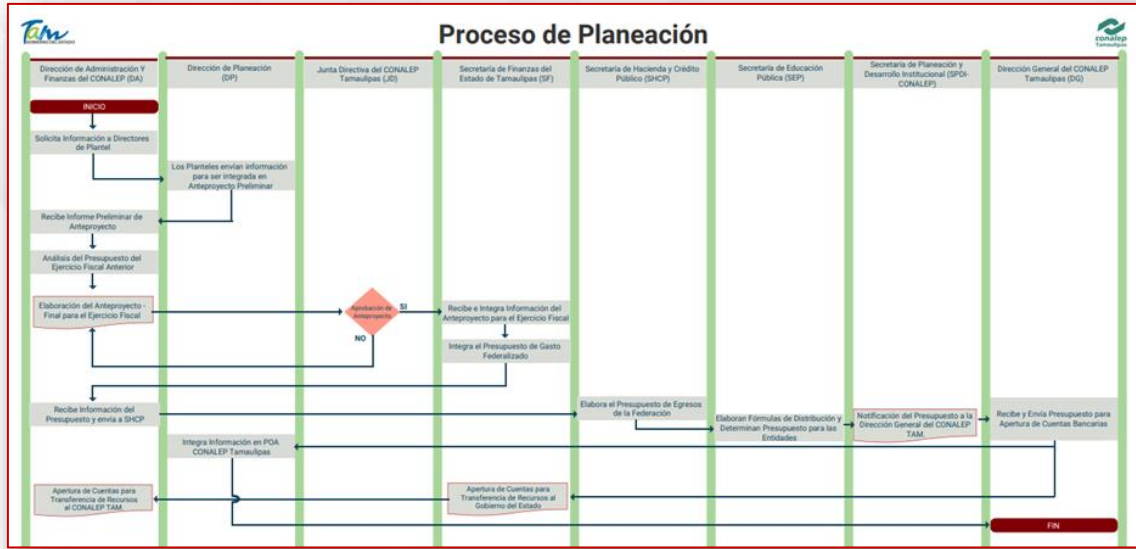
Tam

Proceso de Planeación

conalep Tamaulipas

Dirección de Administración Y Finanzas del CONALEP (DA)

Dirección de Planeación (DP)

Junta Directiva del CONALEP Tamaulipas (JD)

Secretaría de Finanzas del Estado de Tamaulipas (SF)

Secretaría de Hacienda y Crédito Público (SHCP)

Secretaría de Educación Pública (SEP)

Secretaría de Planeación y Desarrollo Institucional (SPDI-CONALEP)

Dirección General del CONALEP Tamaulipas (DG)

INICIO

Solicita Información a Directores de Plantel

Los Planteles envían información para ser integrada en Anteproyecto Preliminar

Recibe Informe Preliminar de Anteproyecto

Análisis del Presupuesto del Ejercicio Fiscal Anterior

Elaboración del Anteproyecto - Final para el Ejercicio Fiscal

Aprobación de Anteproyecto

SI

NO

Recibe e Integra Información del Anteproyecto para el Ejercicio Fiscal

Integra el Presupuesto de Gasto Federalizado

Recibe Información del Presupuesto y envía a SHCP

Elabora el Presupuesto de Egresos de la Federación

Elaboran Fórmulas de Distribución y Determinan Presupuesto para las Entidades

Notificación del Presupuesto a la Dirección General del CONALEP TAM.

Recibe y Envía Presupuesto para Apertura de Cuentas Bancarias

Integra Información en POA CONALEP Tamaulipas

Apertura de Cuentas para Transferencia de Recursos al CONALEP TAM.

Apertura de Cuentas para Transferencia de Recursos al Gobierno del Estado

FIN